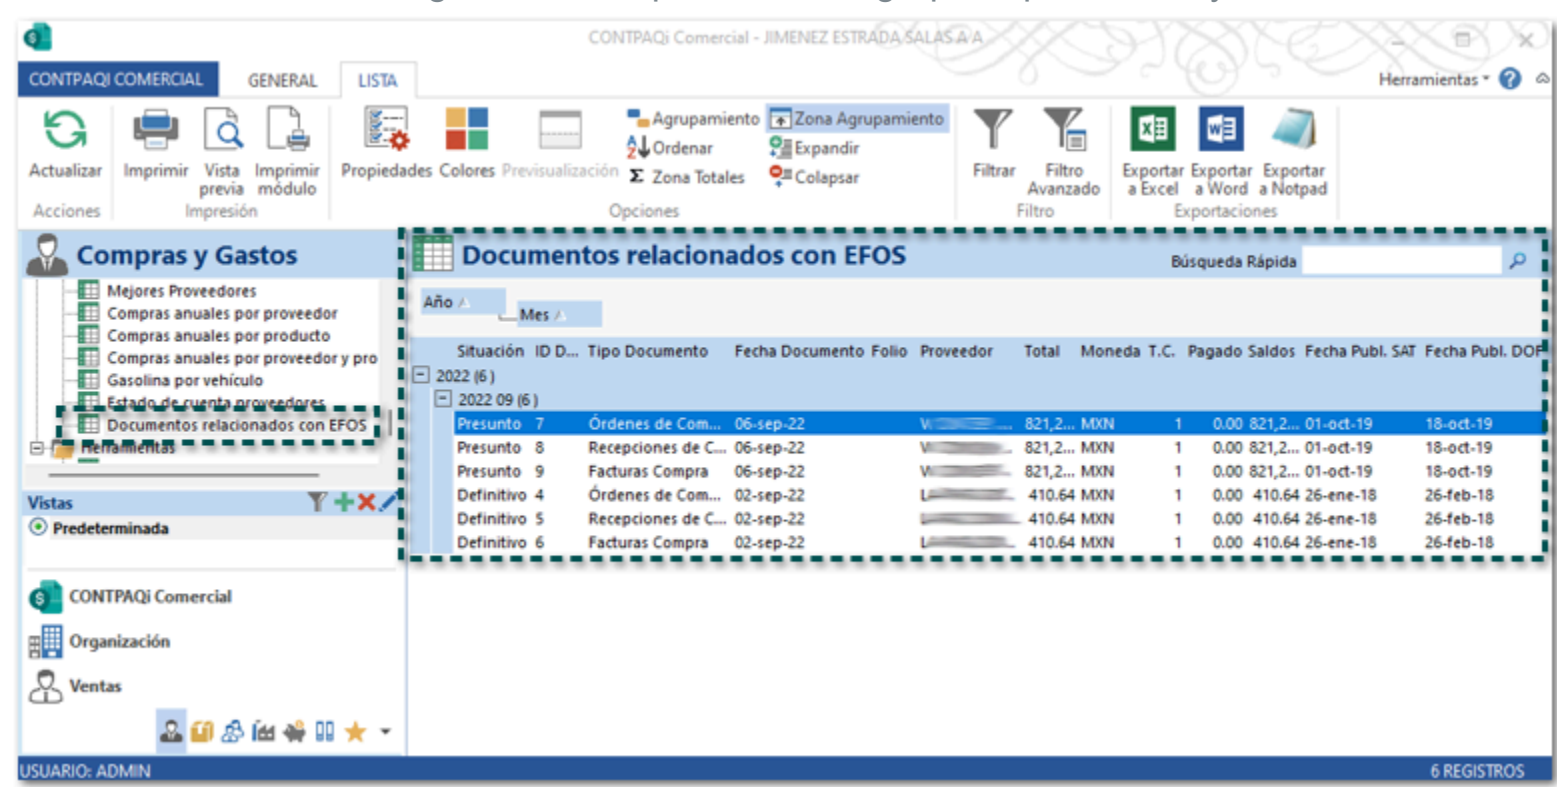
CONTPAQi Comercial - JIMENEZ ESTRADA SALAS A A

CONTPAQi COMERCIAL GENERAL LISTA Herramientas

Actualizar Imprimir Vista previa Imprimir módulo Propiedades Colores Previsualización Agrupamiento Ordenar Zona Totales Zona Agrupamiento Expandir Colapsar Filtrar Filtro Avanzado Exportar a Excel Exportar a Word Exportar a Notpad

Acciones Impresión Opciones Filtro Exportaciones

Compras y Gastos

Mejores Proveedores
Compras anuales por proveedor
Compras anuales por producto
Compras anuales por proveedor y pro
Gasolina por vehículo
Estado de cuenta proveedores
Documentos relacionados con EFOS
Herramientas

Vistas
Predeterminada

CONTPAQi Comercial
Organización
Ventas

Documentos relacionados con EFOS

Búsqueda Rápida

Año
Mes

| Situación | ID D... | Tipo Documento | Fecha Documento | Folio | Proveedor | Total | Moneda | T.C. | Pagado | Saldos | Fecha Publ. SAT | Fecha Publ. DOF |
|---|---|---|---|---|---|---|---|---|---|---|---|---|
| 2022 (6) | | | | | | | | | | | | |
| 2022 09 (6) | | | | | | | | | | | | |
| Presunto | 7 | Órdenes de Com... | 06-sep-22 | | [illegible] | 821,2... | MXN | 1 | 0.00 | 821,2... | 01-oct-19 | 18-oct-19 |
| Presunto | 8 | Recepciones de C... | 06-sep-22 | | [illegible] | 821,2... | MXN | 1 | 0.00 | 821,2... | 01-oct-19 | 18-oct-19 |
| Presunto | 9 | Facturas Compra | 06-sep-22 | | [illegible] | 821,2... | MXN | 1 | 0.00 | 821,2... | 01-oct-19 | 18-oct-19 |
| Definitivo | 4 | Órdenes de Com... | 02-sep-22 | | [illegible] | 410.64 | MXN | 1 | 0.00 | 410.64 | 26-ene-18 | 26-feb-18 |
| Definitivo | 5 | Recepciones de C... | 02-sep-22 | | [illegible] | 410.64 | MXN | 1 | 0.00 | 410.64 | 26-ene-18 | 26-feb-18 |
| Definitivo | 6 | Facturas Compra | 02-sep-22 | | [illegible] | 410.64 | MXN | 1 | 0.00 | 410.64 | 26-ene-18 | 26-feb-18 |

USUARIO: ADMIN 6 REGISTROS